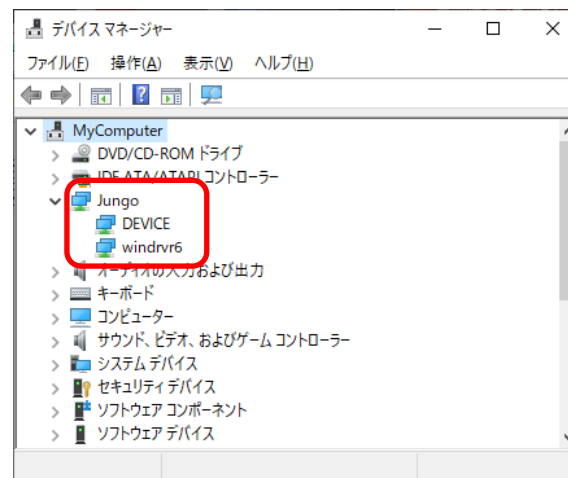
デバイス マネージャー

ファイル(F) 操作(A) 表示(V) ヘルプ(H)

MyComputer
DVD/CD-ROM ドライブ
IDE ATA/ATAPI コントローラー
Jungo
DEVICE
windrvr6
オーディオの入力および出力
キーボード
コンピューター
サウンド、ビデオ、およびゲーム コントローラー
システム デバイス
セキュリティ デバイス
ソフトウェア コンポーネント
ソフトウェア デバイス